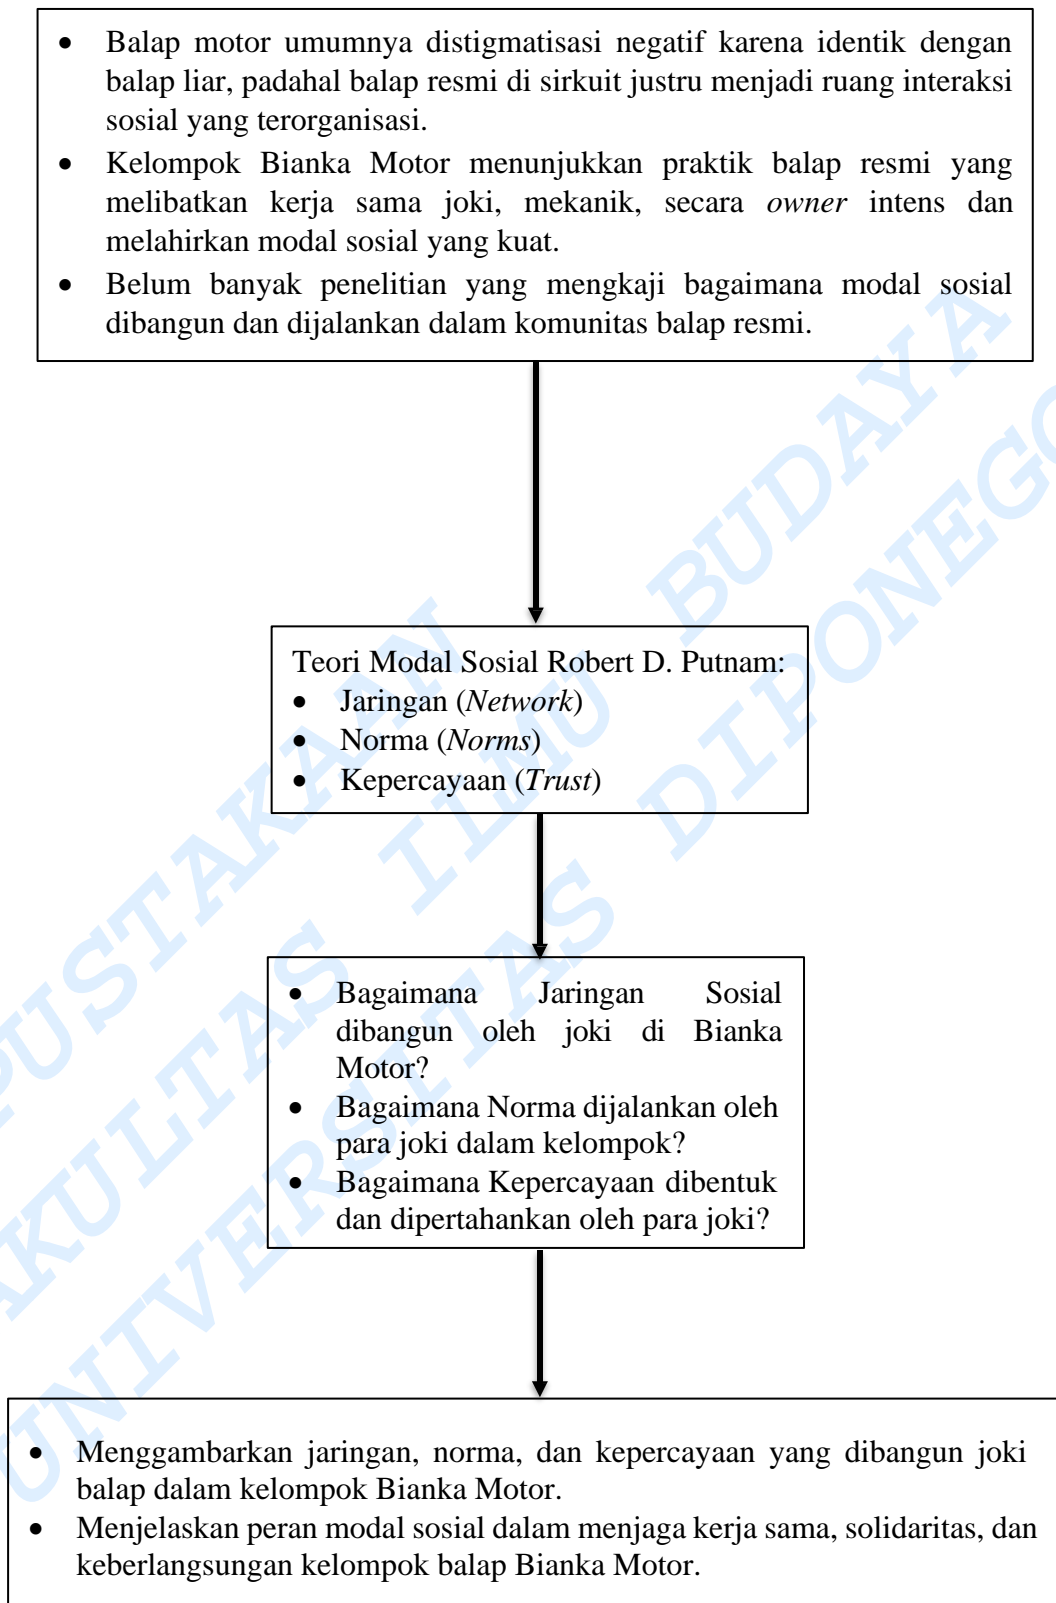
- Balap motor umumnya distigmatisasi negatif karena identik dengan balap liar, padahal balap resmi di sirkuit justru menjadi ruang interaksi sosial yang terorganisasi.
- Kelompok Bianka Motor menunjukkan praktik balap resmi yang melibatkan kerja sama joki, mekanik, secara *owner* intens dan melahirkan modal sosial yang kuat.
- Belum banyak penelitian yang mengkaji bagaimana modal sosial dibangun dan dijalankan dalam komunitas balap resmi.

Teori Modal Sosial Robert D. Putnam:
- Jaringan (*Network*)
- Norma (*Norms*)
- Kepercayaan (*Trust*)

- Bagaimana Jaringan Sosial dibangun oleh joki di Bianka Motor?
- Bagaimana Norma dijalankan oleh para joki dalam kelompok?
- Bagaimana Kepercayaan dibentuk dan dipertahankan oleh para joki?

- Menggambarkan jaringan, norma, dan kepercayaan yang dibangun joki balap dalam kelompok Bianka Motor.
- Menjelaskan peran modal sosial dalam menjaga kerja sama, solidaritas, dan keberlangsungan kelompok balap Bianka Motor.

PERPUSTAKAAN ILMU BUDAYA
FAKULTAS UNIVERSITAS DIPONEGORO